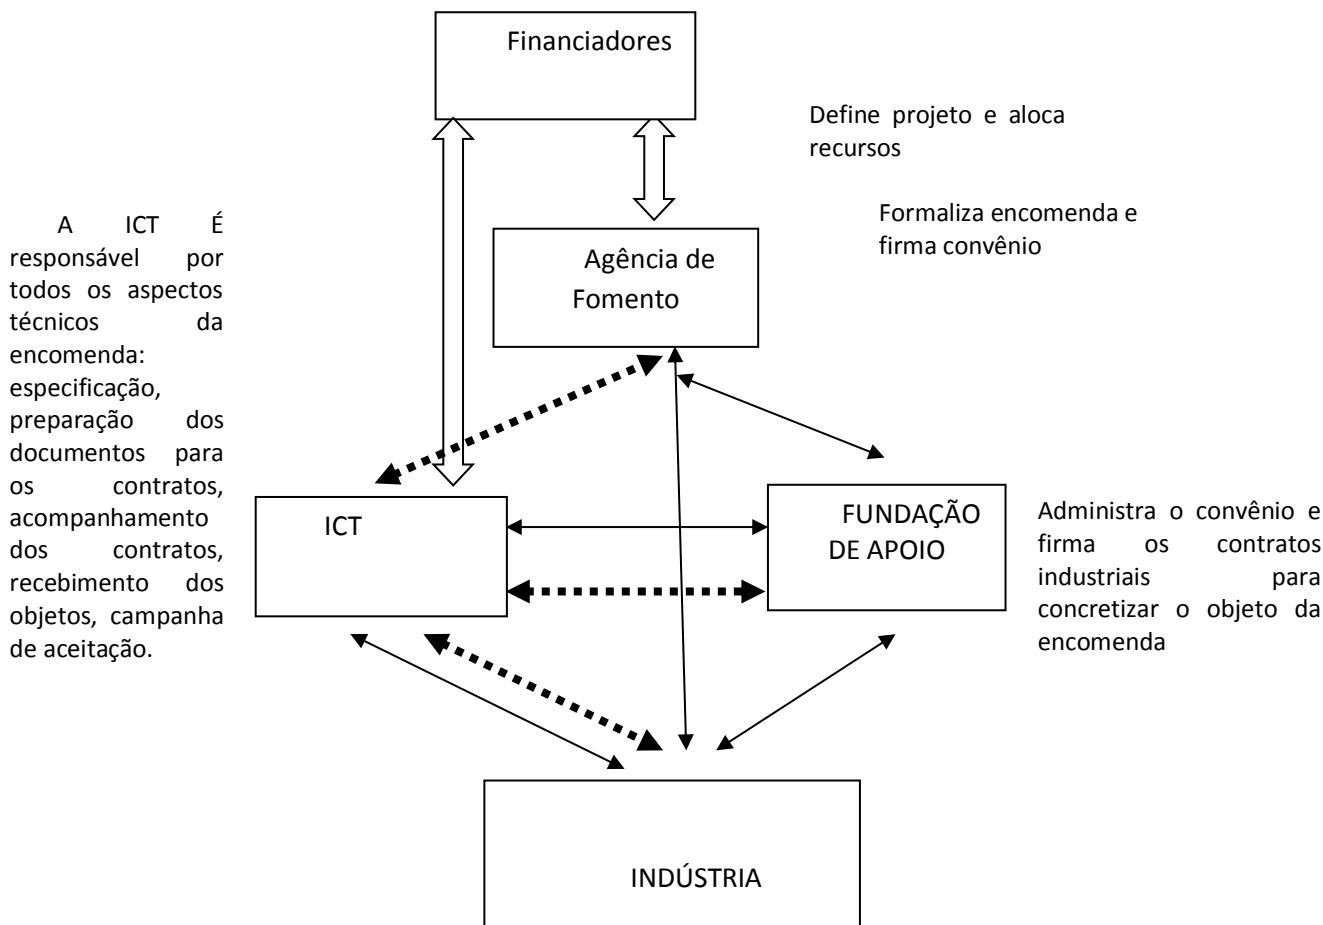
Financiadores

Define projeto e aloca recursos

Formaliza encomenda e firma convênio

A ICT É responsável por todos os aspectos técnicos da encomenda: especificação, preparação dos documentos para os contratos, acompanhamento dos contratos, recebimento dos objetos, campanha de aceitação.

Agência de Fomento

ICT

FUNDAÇÃO DE APOIO

Administra o convênio e firma os contratos industriais para concretizar o objeto da encomenda

INDÚSTRIA